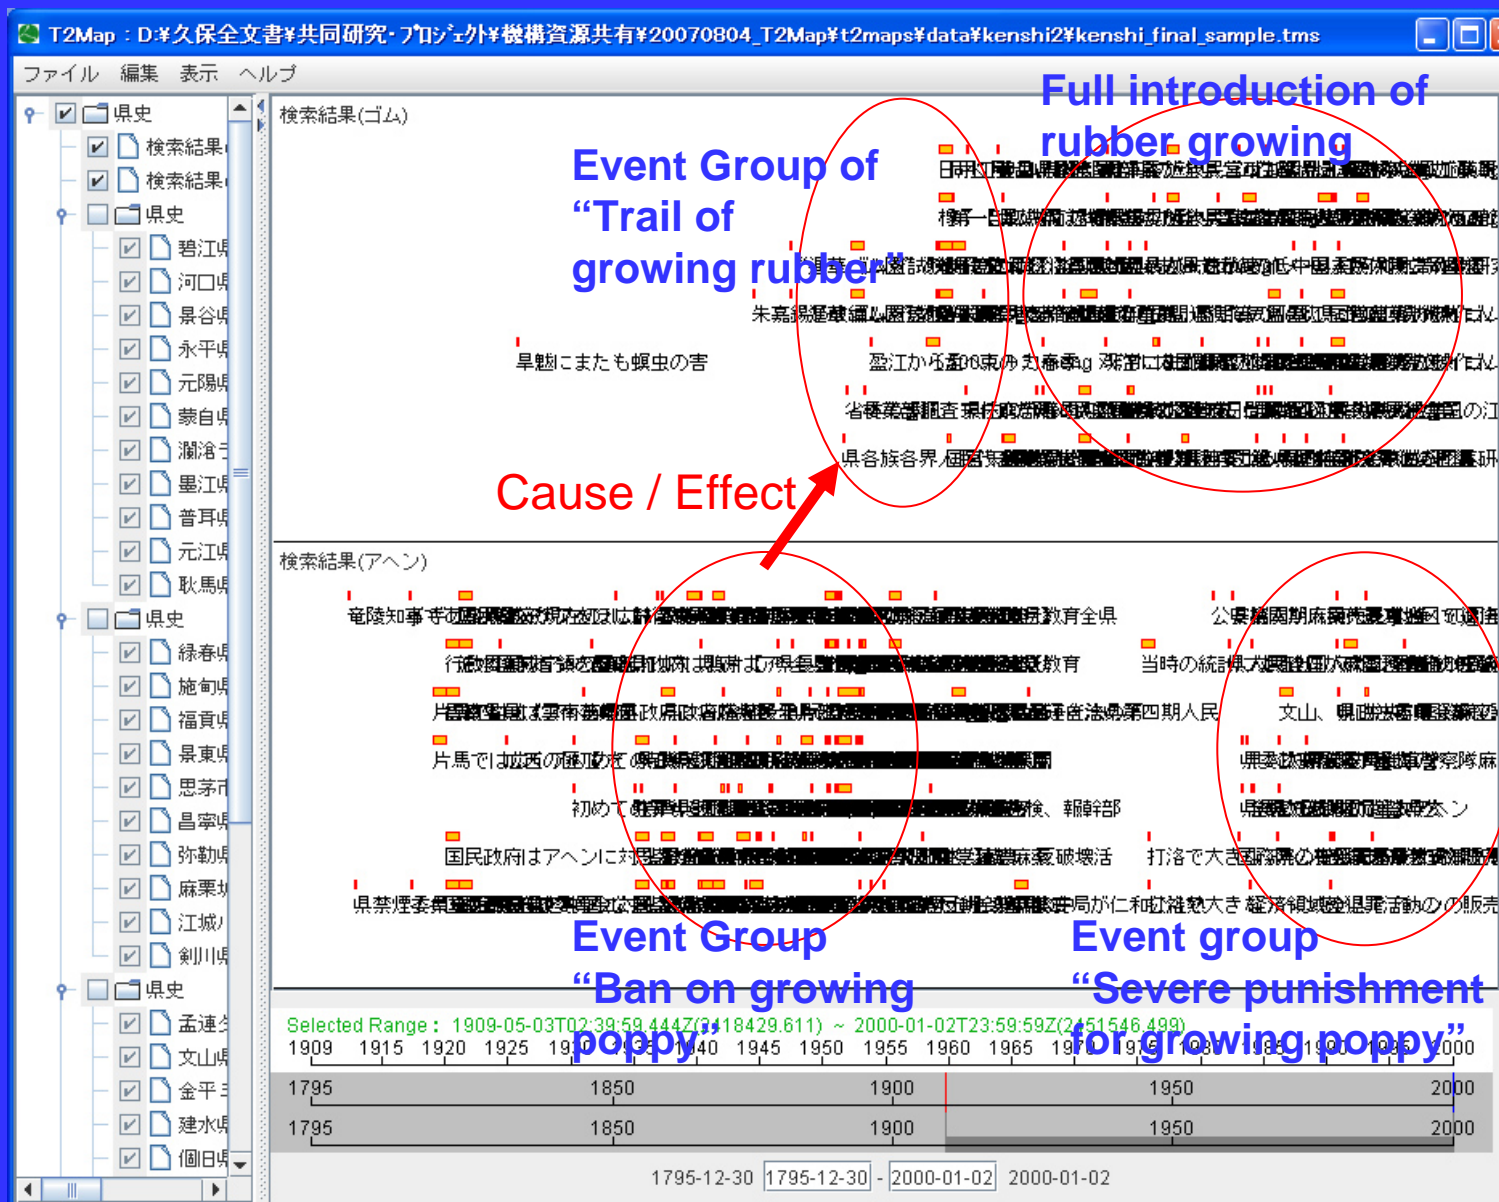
T2Map：D:¥久保全文書¥共同研究・プロジェクト¥機構資源共有¥20070804_T2Map¥t2maps¥data¥kenshi2¥kenshi_final_sample.tms

ファイル 編集 表示 ヘルプ

県史
検索結果
検索結果
県史
碧江県
河口県
景谷県
永平県
元陽県
蒙自県
瀾滄
墨江県
普耳県
元江県
耿馬県
県史
緑春県
施甸県
福貢県
景東県
思茅市
昌寧県
弥勒県
麻栗坡
江城
剣川県
県史
孟連
文山県
金平
建水県
個旧県

検索結果(ゴム)

Full introduction of rubber growing

Event Group of “Trail of growing rubber”

旱魃にまたも蝗虫の害
朱嘉錫
盈江から
省
県各族各界

Cause / Effect

検索結果(アヘン)

竜陵知事
行政
片
片馬では
初めて
国民政府はアヘンに対
県禁煙委員
教育全県
教育
第四期人民
報幹部
破壊活
局が仁和
公安
当時の統計
文山、
県委
県
打洛で大き
経済領域の違法活動の販売

Event Group “Ban on growing poppy”

Event group “Severe punishment for growing poppy”

Selected Range： 1909-05-03T02:39:59.444Z(2418429.611) ~ 2000-01-02T23:59:59Z(2451546.499)

1909 1915 1920 1925 1930 1935 1940 1945 1950 1955 1960 1965 1970 1975 1980 1985 1990 1995 2000

1795 1850 1900 1950 2000
1795 1850 1900 1950 2000

1795-12-30 1795-12-30 - 2000-01-02 2000-01-02